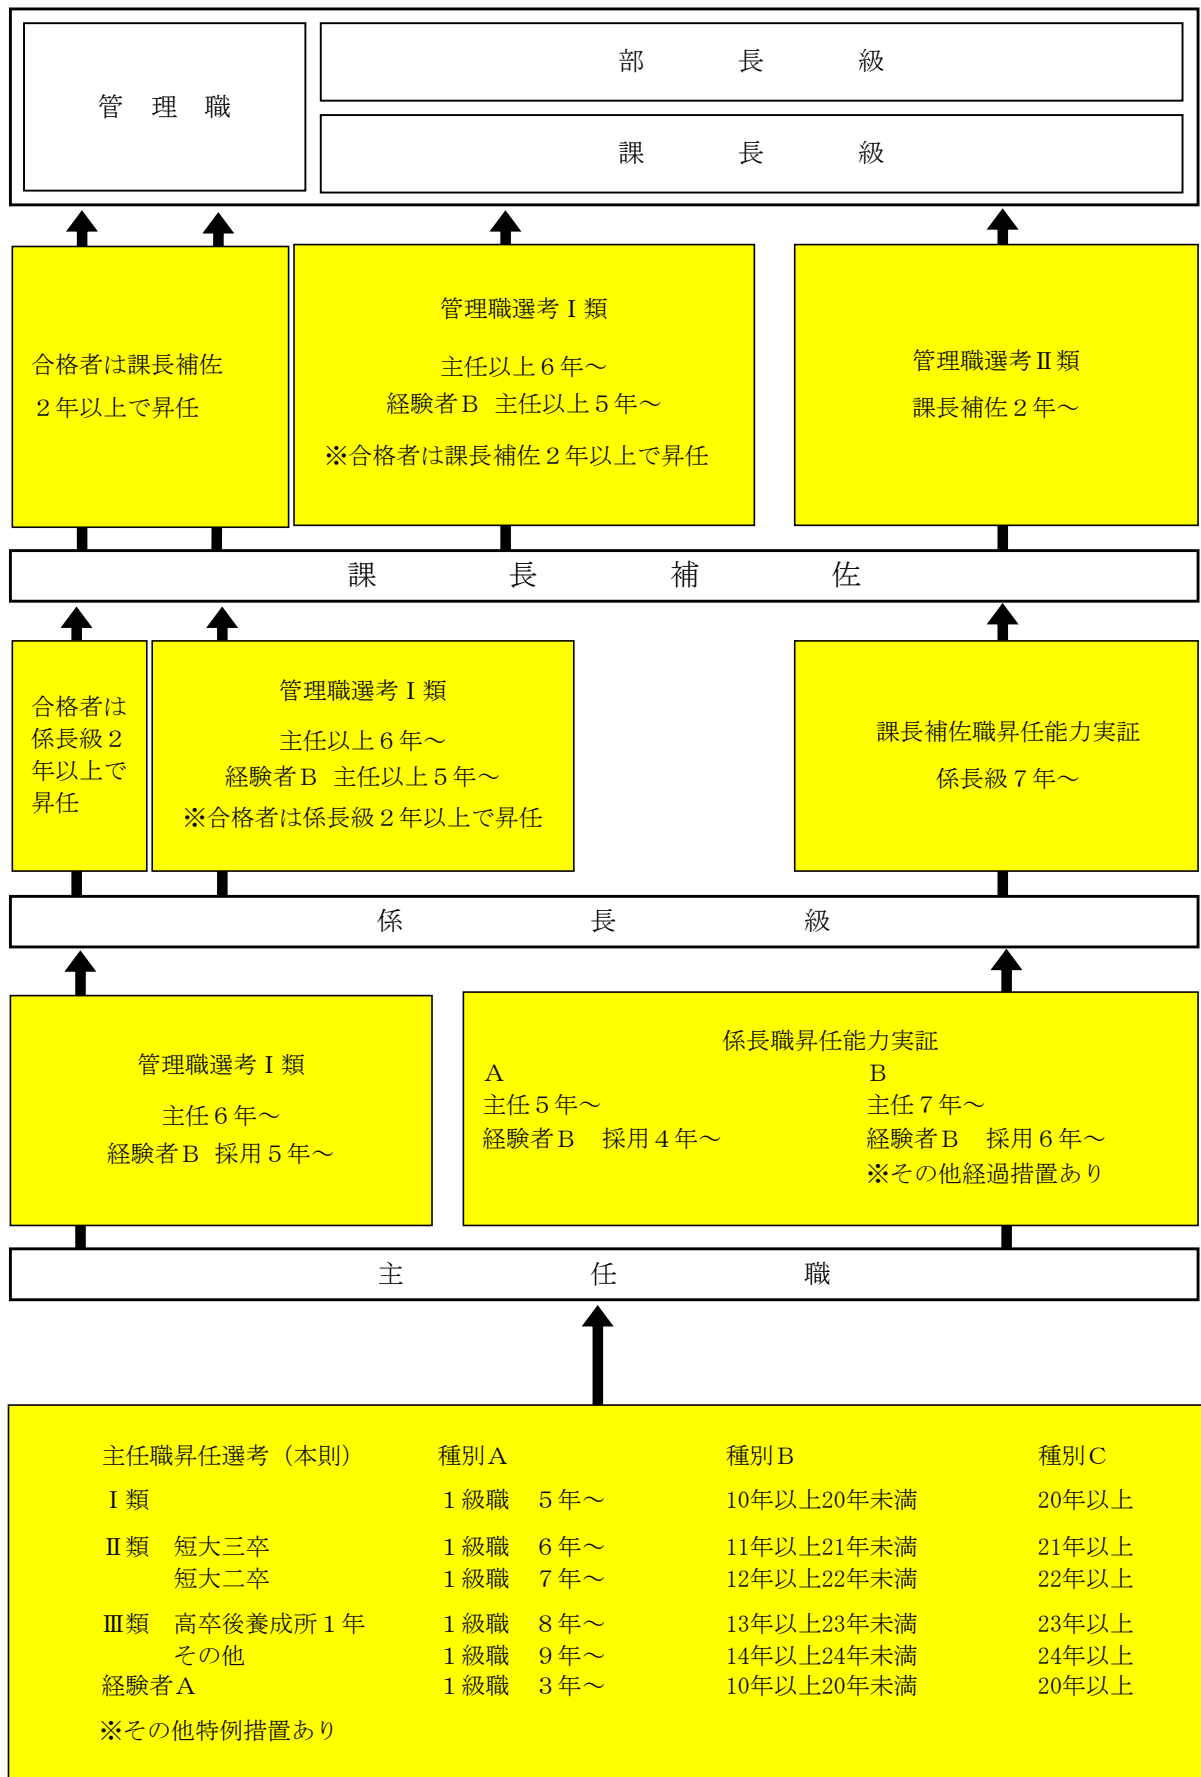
管　理　職

部　　長　　級

課　　長　　級

合格者は課長補佐２年以上で昇任

管理職選考Ⅰ類

主任以上６年～
経験者Ｂ　主任以上５年～

※合格者は課長補佐２年以上で昇任

管理職選考Ⅱ類

課長補佐２年～

課　　長　　補　　佐

合格者は係長級２年以上で昇任

管理職選考Ⅰ類

主任以上６年～
経験者Ｂ　主任以上５年～
※合格者は係長級２年以上で昇任

課長補佐職昇任能力実証

係長級７年～

係　　長　　級

管理職選考Ⅰ類

主任６年～
経験者Ｂ　採用５年～

係長職昇任能力実証

Ａ
主任５年～
経験者Ｂ　採用４年～

Ｂ
主任７年～
経験者Ｂ　採用６年～
※その他経過措置あり

主　　任　　職

| 主任職昇任選考（本則） | 種別Ａ | 種別Ｂ | 種別Ｃ |
|---|---|---|---|
| Ⅰ類 | １級職　５年～ | 10年以上20年未満 | 20年以上 |
| Ⅱ類　短大三卒 | １級職　６年～ | 11年以上21年未満 | 21年以上 |
| 短大二卒 | １級職　７年～ | 12年以上22年未満 | 22年以上 |
| Ⅲ類　高卒後養成所１年 | １級職　８年～ | 13年以上23年未満 | 23年以上 |
| その他 | １級職　９年～ | 14年以上24年未満 | 24年以上 |
| 経験者Ａ | １級職　３年～ | 10年以上20年未満 | 20年以上 |

※その他特例措置あり